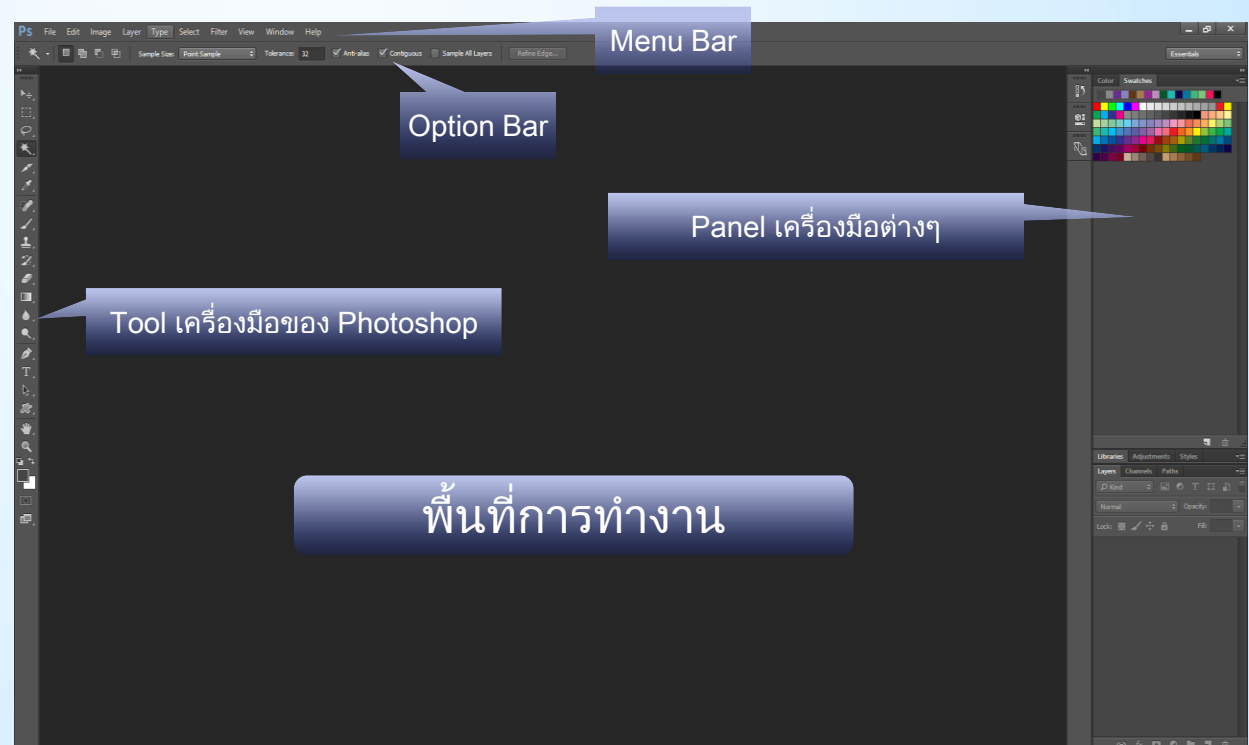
Ps File Edit Image Layer Type Select Filter View Window Help

Menu Bar

Sample Size: Point Sample Tolerance: 32 Anti-alias Contiguous Sample All Layers Refine Edge...

Essentials

Option Bar

Color Swatches

Panel เครื่องมือต่างๆ

Tool เครื่องมือของ Photoshop

พื้นที่การทำงาน

Libraries Adjustments Styles

Layers Channels Paths

Kind

Normal Opacity:

Lock: Fill: